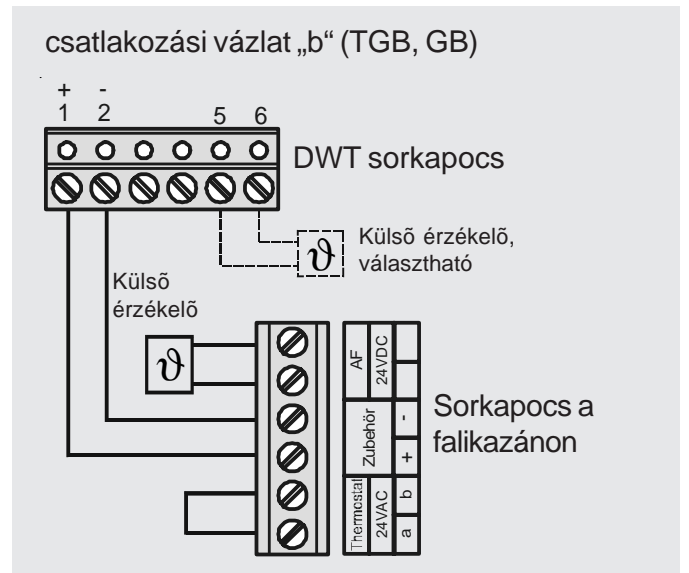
csatlakozási vázlat „b“ (TGB, GB)

+
1

-
2

5

6

DWT sorkapocs

$\vartheta$

Külsõ érzékelõ, választható

Külsõ érzékelõ

$\vartheta$

AF
24VDC

Zubehör
-
+

Thermostat
24VAC
b
a

Sorkapocs a falikazánon